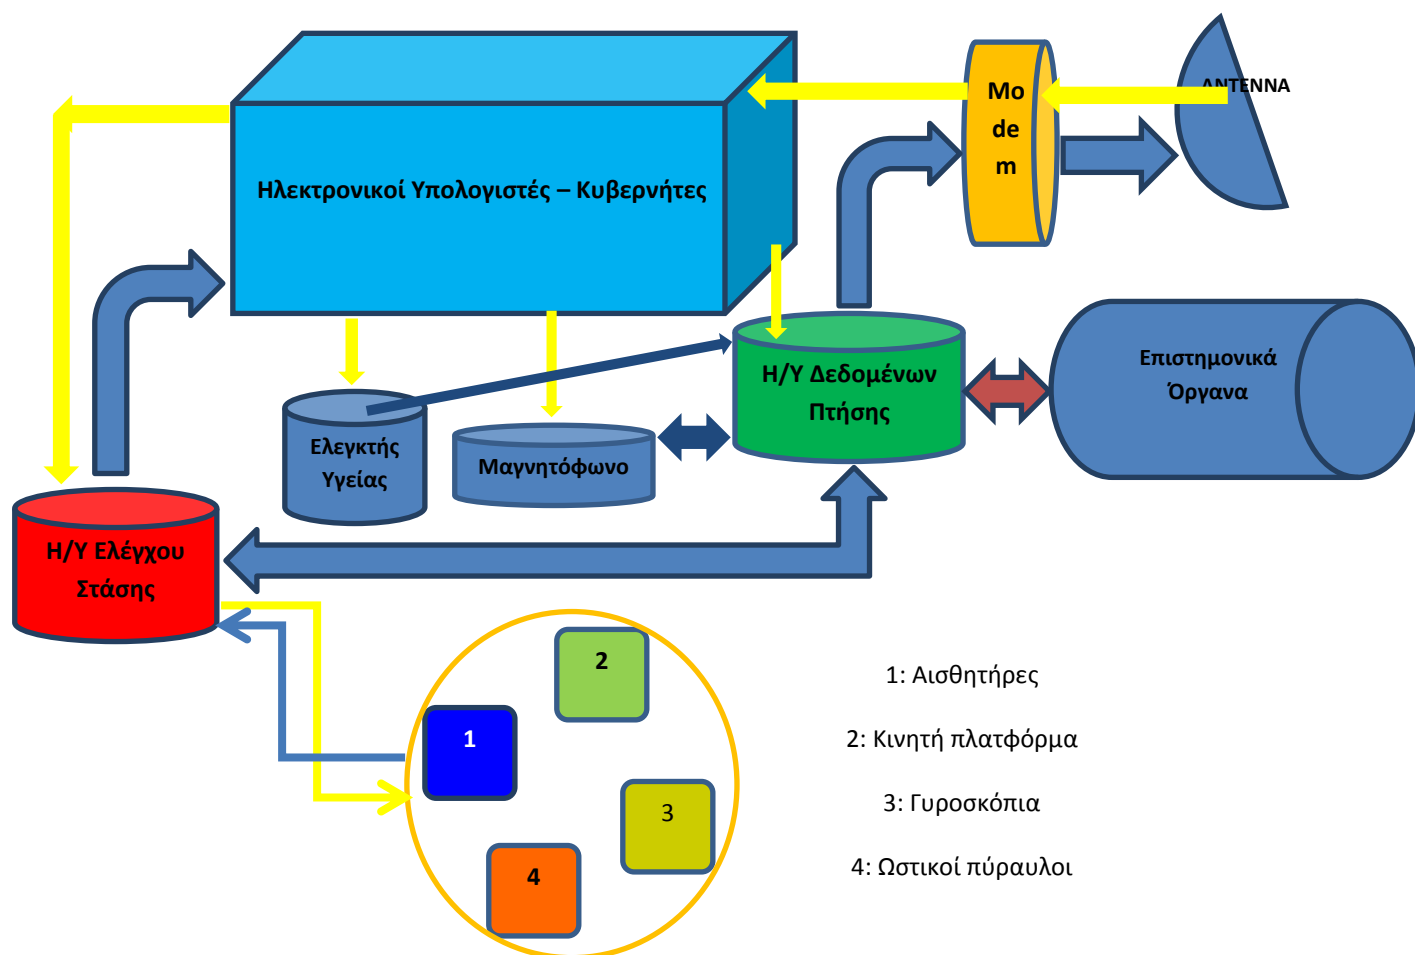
Ηλεκτρονικοί Υπολογιστές – Κυβερνήτες

Mo de m

ANTENNA

H/Y Δεδομένων Πτήσης

Επιστημονικά Όργανα

Ελεγκτής Υγείας

Μαγνητόφωνο

H/Y Ελέγχου Στάσης

2

1

3

4

1: Αισθητήρες

2: Κινητή πλατφόρμα

3: Γυροσκόπια

4: Ωστικοί πύραυλοι